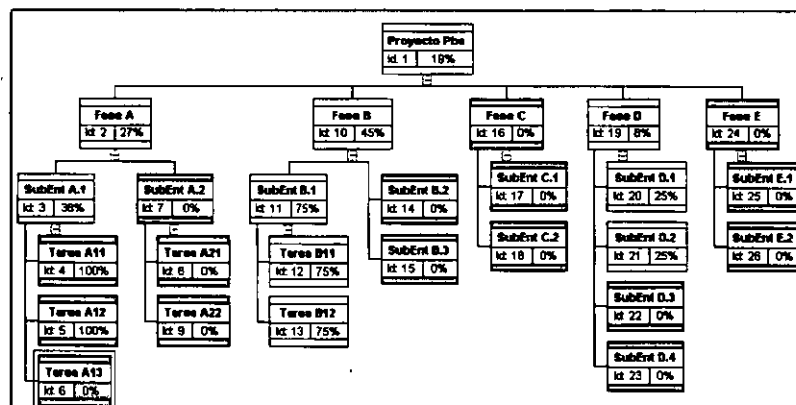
Proyecto Pbe
Id: 1 | 18%

Fase A
Id: 2 | 27%

SubEnt A.1
Id: 3 | 38%

Tarea A11
Id: 4 | 100%

Tarea A12
Id: 5 | 100%

Tarea A13
Id: 6 | 0%

SubEnt A.2
Id: 7 | 0%

Tarea A21
Id: 8 | 0%

Tarea A22
Id: 9 | 0%

Fase B
Id: 10 | 45%

SubEnt B.1
Id: 11 | 75%

Tarea B11
Id: 12 | 75%

Tarea B12
Id: 13 | 75%

SubEnt B.2
Id: 14 | 0%

SubEnt B.3
Id: 15 | 0%

Fase C
Id: 16 | 0%

SubEnt C.1
Id: 17 | 0%

SubEnt C.2
Id: 18 | 0%

Fase D
Id: 19 | 8%

SubEnt D.1
Id: 20 | 25%

SubEnt D.2
Id: 21 | 25%

SubEnt D.3
Id: 22 | 0%

SubEnt D.4
Id: 23 | 0%

Fase E
Id: 24 | 0%

SubEnt E.1
Id: 25 | 0%

SubEnt E.2
Id: 26 | 0%